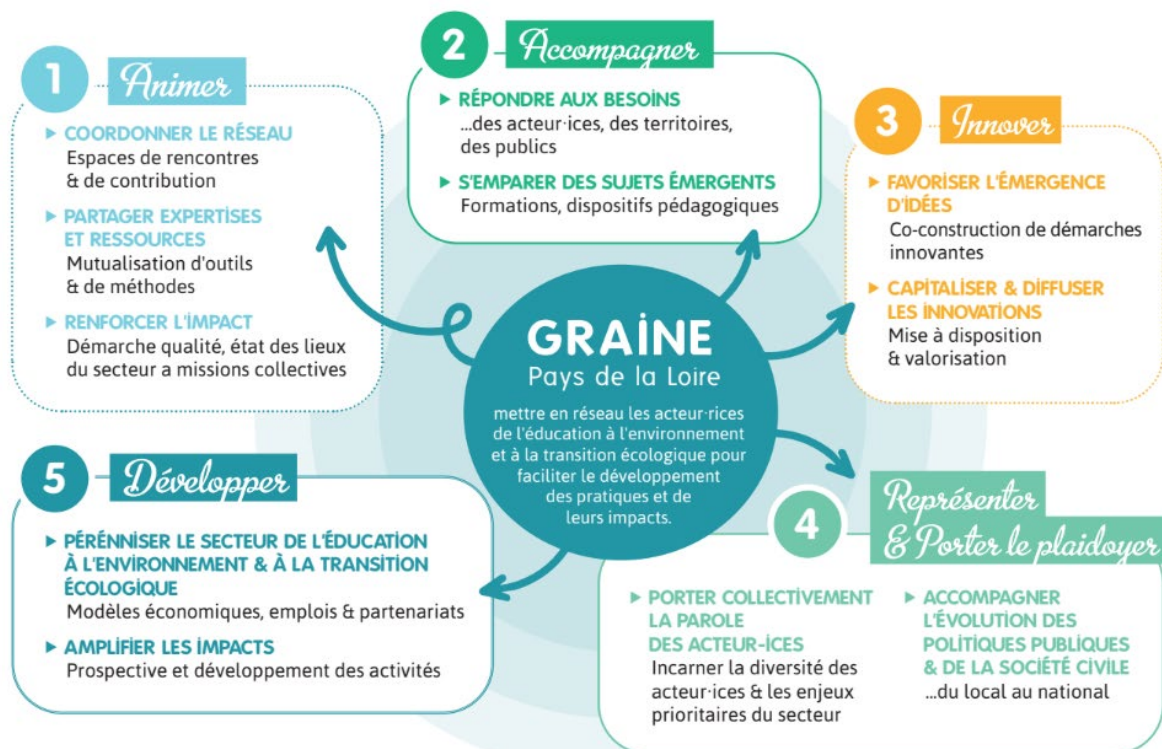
GRAINE
Pays de la Loire

mettre en réseau les acteur·rices de l'éducation à l'environnement et à la transition écologique pour faciliter le développement des pratiques et de leurs impacts.

1 Animer

▸ COORDONNER LE RÉSEAU
Espaces de rencontres & de contribution

▸ PARTAGER EXPERTISES ET RESSOURCES
Mutualisation d'outils & de méthodes

▸ RENFORCER L'IMPACT
Démarche qualité, état des lieux du secteur a missions collectives

2 Accompagner

▸ RÉPONDRE AUX BESOINS
...des acteur·ices, des territoires, des publics

▸ S'EMPARER DES SUJETS ÉMERGENTS
Formations, dispositifs pédagogiques

3 Innover

▸ FAVORISER L'ÉMERGENCE D'IDÉES
Co-construction de démarches innovantes

▸ CAPITALISER & DIFFUSER LES INNOVATIONS
Mise à disposition & valorisation

4 Représenter & Porter le plaidoyer

▸ PORTER COLLECTIVEMENT LA PAROLE DES ACTEUR·ICES
Incarner la diversité des acteur·ices & les enjeux prioritaires du secteur

▸ ACCOMPAGNER L'ÉVOLUTION DES POLITIQUES PUBLIQUES & DE LA SOCIÉTÉ CIVILE
...du local au national

5 Développer

▸ PÉRENNISER LE SECTEUR DE L'ÉDUCATION À L'ENVIRONNEMENT & À LA TRANSITION ÉCOLOGIQUE
Modèles économiques, emplois & partenariats

▸ AMPLIFIER LES IMPACTS
Prospective et développement des activités